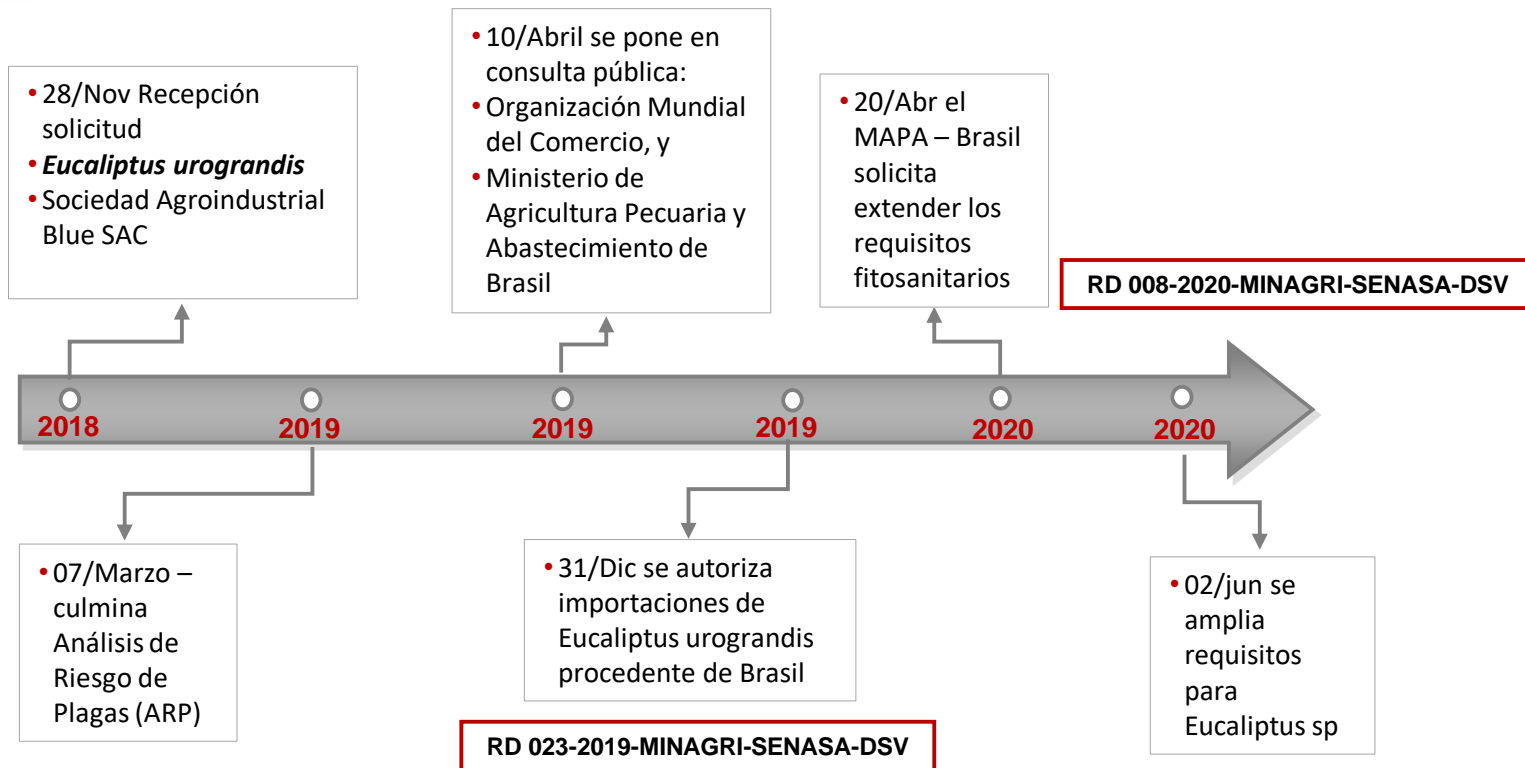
• 28/Nov Recepción solicitud
• ***Eucaliptus urograndis***
• Sociedad Agroindustrial Blue SAC

• 10/Abril se pone en consulta pública:
• Organización Mundial del Comercio, y
• Ministerio de Agricultura Pecuaria y Abastecimiento de Brasil

• 20/Abr el MAPA – Brasil solicita extender los requisitos fitosanitarios

RD 008-2020-MINAGRI-SENASA-DSV

2018
2019
2019
2019
2020
2020

• 07/Marzo – culmina Análisis de Riesgo de Plagas (ARP)

• 31/Dic se autoriza importaciones de Eucaliptus urograndis procedente de Brasil

RD 023-2019-MINAGRI-SENASA-DSV

• 02/jun se amplia requisitos para Eucaliptus sp